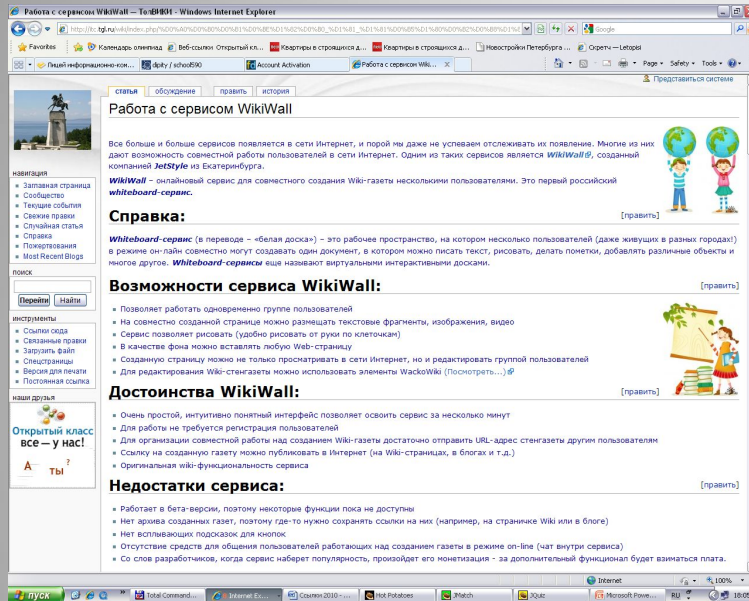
Работа с сервисом WikiWall — ТолВИКИ - Windows Internet Explorer

http://lc.tgl.ru/wiki/index.php?title=%D0%A0%D0%B0%D0%B1%D0%BE%D1%82%D0%B0_%D1%81_%D1%81%D0%B5%D1%80%D0%B2%D0%B8%D1%81

Google

Favorites | Календарь олимпиад | Веб-ссылки Открытый кл... | Квартиры в строящихся д... | Квартиры в строящихся д... | Новостройки Петербурга ... | Ограты — Letopisi

Лицей информационно-ком... | dipity / school590 | Account Activation | Работа с сервисом Wiki... ×

Page ▾ Safety ▾ Tools ▾

Представиться системе

статья | обсуждение | править | история

Работа с сервисом WikiWall

Все больше и больше сервисов появляется в сети Интернет, и порой мы даже не успеваем отслеживать их появление. Многие из них дают возможность совместной работы пользователей в сети Интернет. Одним из таких сервисов является WikiWall, созданный компанией JetStyle из Екатеринбурга.

WikiWall – онлайновый сервис для совместного создания Wiki-газеты несколькими пользователями. Это первый российский whiteboard-сервис.

навигация
Заглавная страница
Сообщество
Текущие события
Свежие правки
Случайная статья
Справка
Пожертвования
Most Recent Blogs

поиск
Перейти | Найти

инструменты
Ссылки сюда
Связанные правки
Загрузить файл
Спецстраницы
Версия для печати
Постоянная ссылка

наши друзья
Открытый класс
все – у нас!
А ты?

Справка:
[править]

Whiteboard-сервис (в переводе – «белая доска») – это рабочее пространство, на котором несколько пользователей (даже живущих в разных городах!) в режиме он-лайн совместно могут создавать один документ, в котором можно писать текст, рисовать, делать пометки, добавлять различные объекты и многое другое. Whiteboard-сервисы еще называют виртуальными интерактивными досками.

Возможности сервиса WikiWall:
[править]

Позволяет работать одновременно группе пользователей
На совместно созданной странице можно размещать текстовые фрагменты, изображения, видео
Сервис позволяет рисовать (удобно рисовать от руки по клеточкам)
В качестве фона можно вставлять любую Web-страницу
Созданную страницу можно не только просматривать в сети Интернет, но и редактировать группой пользователей
Для редактирования Wiki-стенгазеты можно использовать элементы WackoWiki (Посмотреть...)

Достоинства WikiWall:
[править]

Очень простой, интуитивно понятный интерфейс позволяет освоить сервис за несколько минут
Для работы не требуется регистрация пользователей
Для организации совместной работы над созданием Wiki-газеты достаточно отправить URL-адрес стенгазеты другим пользователям
Ссылку на созданную газету можно публиковать в Интернет (на Wiki-страницах, в блогах и т.д.)
Оригинальная wiki-функциональность сервиса

Недостатки сервиса:
[править]

Работает в бета-версии, поэтому некоторые функции пока не доступны
Нет архива созданных газет, поэтому где-то нужно сохранять ссылки на них (например, на страничке Wiki или в блоге)
Нет всплывающих подсказок для кнопок
Отсутствие средств для общения пользователей работающих над созданием газеты в режиме on-line (чат внутри сервиса)
Со слов разработчиков, когда сервис наберет популярность, произойдет его монетизация - за дополнительный функционал будет взиматься плата.

Internet | 100%

пуск | Total Command... | Internet Ex... | Ссылки 2010 - ... | Hot Potatoes | JMatch | JQuiz | Microsoft Powe... | RU | 18:05